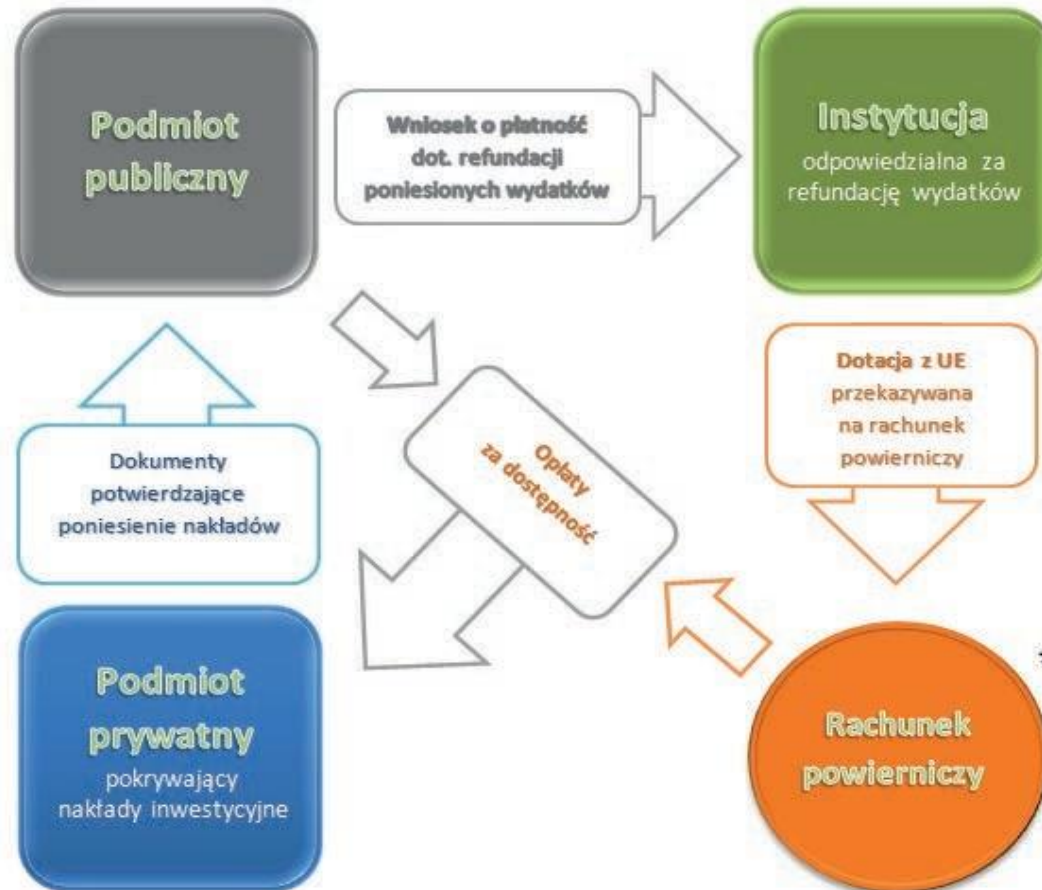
Podmiot publiczny

Wniosek o płatność dot. refundacji poniesionych wydatków

Instytucja
odpowiedzialna za refundację wydatków

Dotacja z UE przekazywana na rachunek powierniczy

Opłaty za dostępność

Dokumenty potwierdzające poniesienie nakładów

Podmiot prywatny
pokrywający nakłady inwestycyjne

Rachunek powierniczy